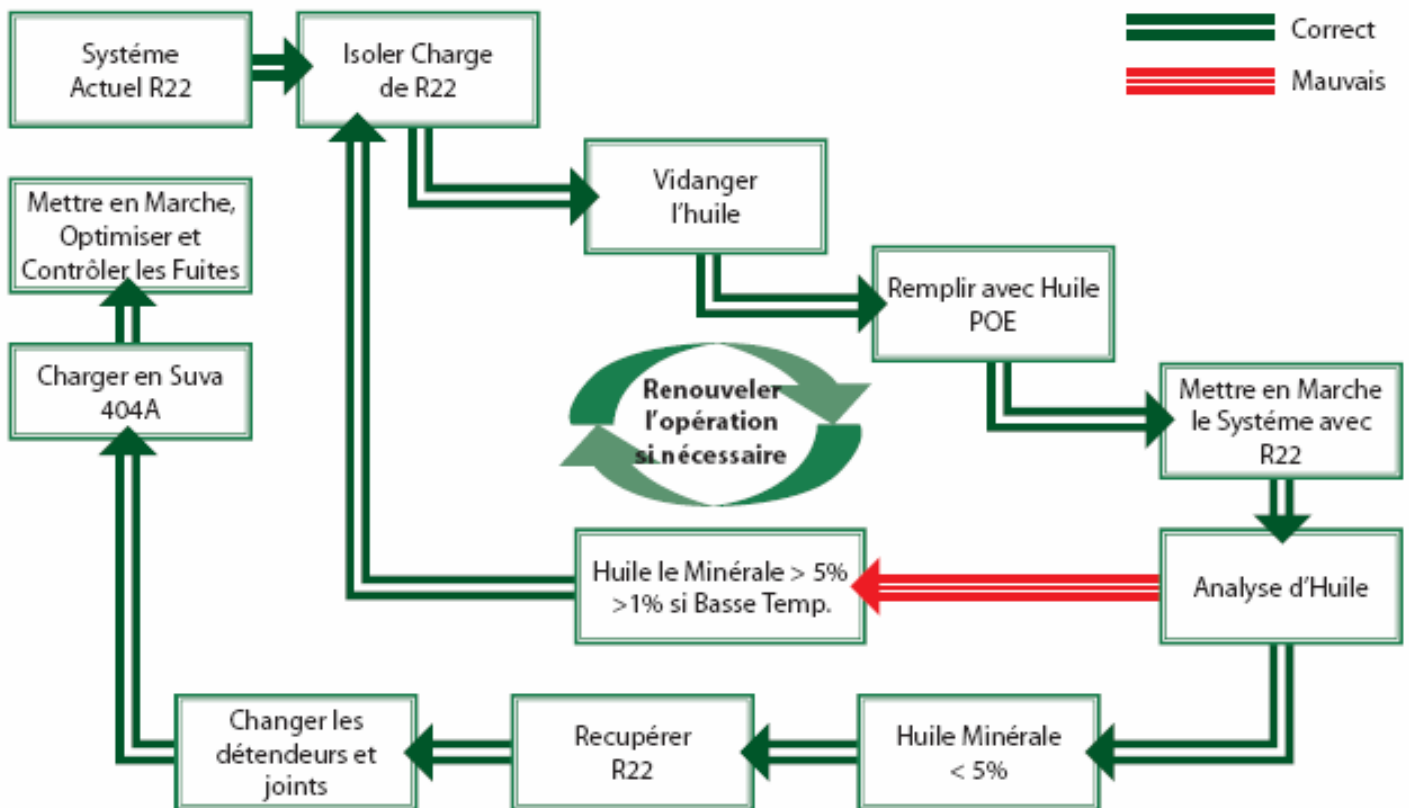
Correct

Mauvais

Systéme Actuel R22

Isoler Charge de R22

Vidanger l'huile

Remplir avec Huile POE

Mettre en Marche le Systéme avec R22

Analyse d'Huile

Huile le Minérale > 5% >1% si Basse Temp.

Renouveler l'opération si nécessaire

Huile Minérale < 5%

Recupérer R22

Changer les détendeurs et joints

Charger en Suva 404A

Mettre en Marche, Optimiser et Contrôler les Fuites